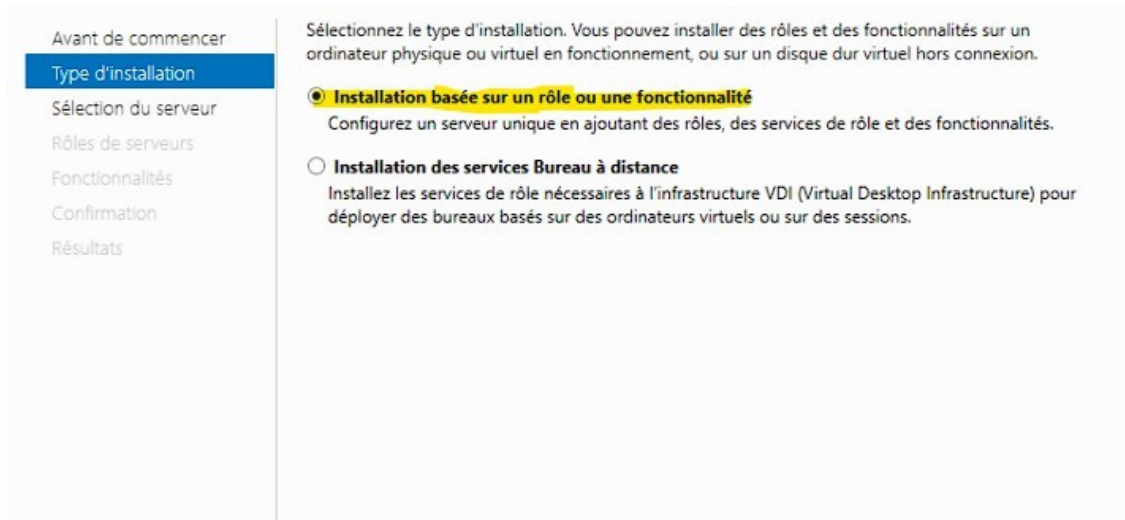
Avant de commencer
Type d'installation
Sélection du serveur
Rôles de serveurs
Fonctionnalités
Confirmation
Résultats

Sélectionnez le type d'installation. Vous pouvez installer des rôles et des fonctionnalités sur un ordinateur physique ou virtuel en fonctionnement, ou sur un disque dur virtuel hors connexion.

Installation basée sur un rôle ou une fonctionnalité
Configurez un serveur unique en ajoutant des rôles, des services de rôle et des fonctionnalités.

Installation des services Bureau à distance
Installez les services de rôle nécessaires à l'infrastructure VDI (Virtual Desktop Infrastructure) pour déployer des bureaux basés sur des ordinateurs virtuels ou sur des sessions.